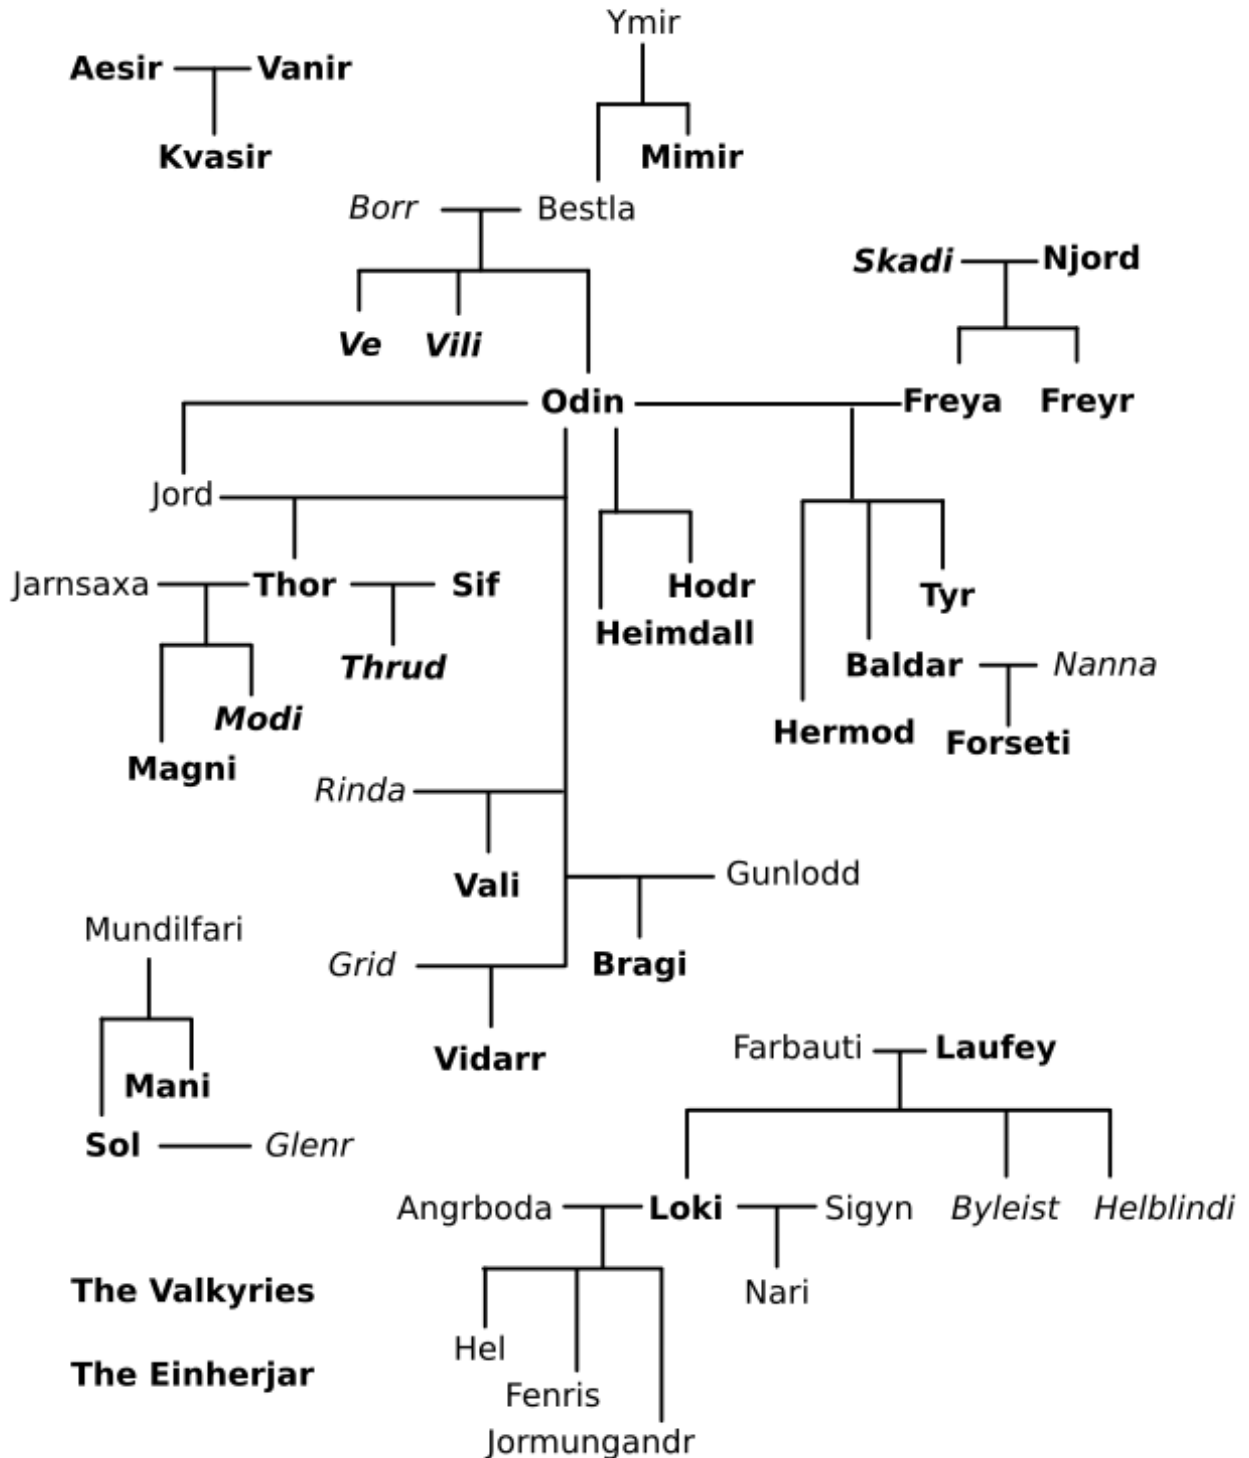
Ymir
Aesir
Vanir
Kvasir
Mimir
Borr
Bestla
Skadi
Njord
Ve
Vili
Odin
Freya
Freyr
Jord
Jarnsaxa
Thor
Sif
Hodr
Heimdall
Tyr
Thrud
Baldar
Nanna
Modi
Magni
Hermod
Forseti
Rinda
Vali
Gunlodd
Mundilfari
Grid
Bragi
Vidarr
Mani
Farbauti
Laufey
Sol
Glenr
Angrboda
Loki
Sigyn
Byleist
Helblindi
The Valkyries
Nari
Hel
The Einherjar
Fenris
Jormungandr